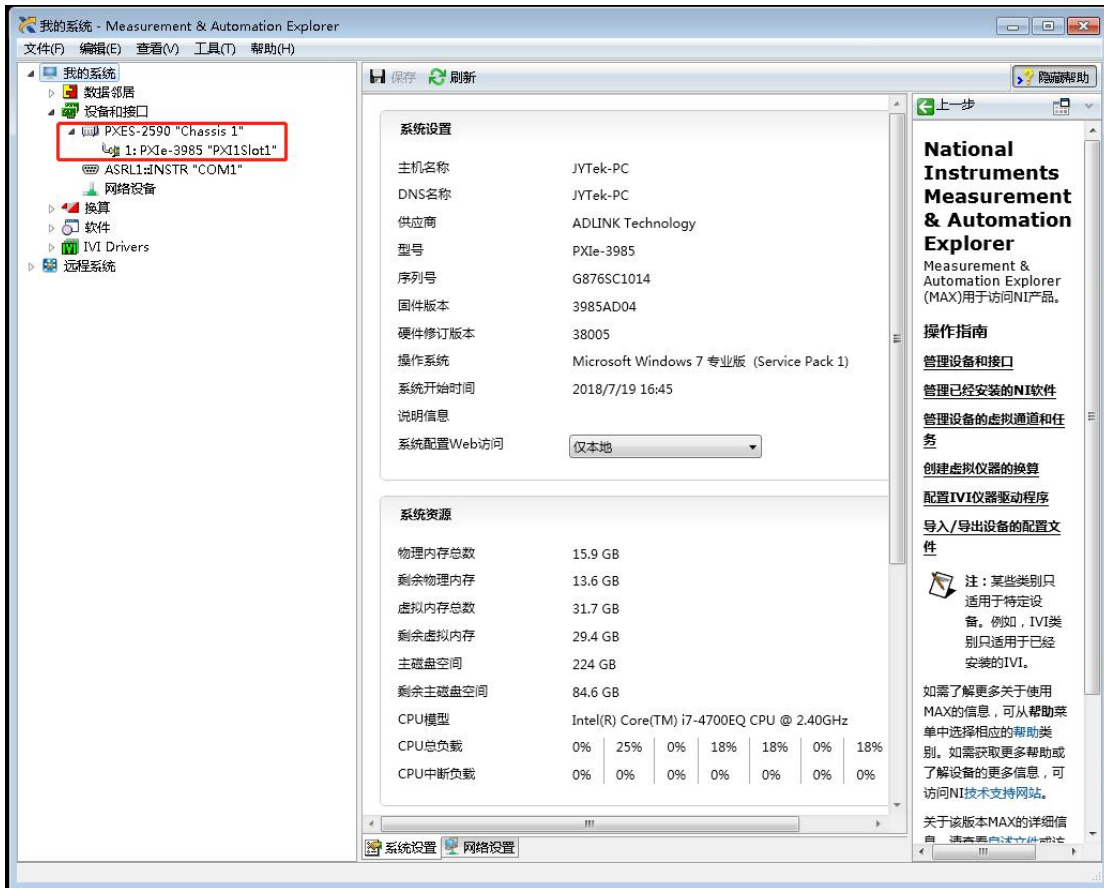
我的系统 - Measurement & Automation Explorer
文件(F) 编辑(E) 查看(V) 工具(T) 帮助(H)

我的系统
数据邻居
设备和接口
PXES-2590 "Chassis 1"
1: PXIe-3985 "PXI1Slot1"
ASRL1::INSTR "COM1"
网络设备
换算
软件
IVI Drivers
远程系统

保存 刷新

系统设置

| | |
|---|---|
| 主机名称 | JYTek-PC |
| DNS名称 | JYTek-PC |
| 供应商 | ADLINK Technology |
| 型号 | PXIe-3985 |
| 序列号 | G876SC1014 |
| 固件版本 | 3985AD04 |
| 硬件修订版本 | 38005 |
| 操作系统 | Microsoft Windows 7 专业版 (Service Pack 1) |
| 系统开始时间 | 2018/7/19 16:45 |
| 说明信息 | |
| 系统配置Web访问 | 仅本地 |

系统资源

| | | | | | | | |
|---|---|---|---|---|---|---|---|
| 物理内存总数 | 15.9 GB | | | | | | |
| 剩余物理内存 | 13.6 GB | | | | | | |
| 虚拟内存总数 | 31.7 GB | | | | | | |
| 剩余虚拟内存 | 29.4 GB | | | | | | |
| 主磁盘空间 | 224 GB | | | | | | |
| 剩余主磁盘空间 | 84.6 GB | | | | | | |
| CPU模型 | Intel(R) Core(TM) i7-4700EQ CPU @ 2.40GHz | | | | | | |
| CPU总负载 | 0% | 25% | 0% | 18% | 18% | 0% | 18% |
| CPU中断负载 | 0% | 0% | 0% | 0% | 0% | 0% | 0% |

系统设置 网络设置

隐藏帮助
上一步

National Instruments Measurement & Automation Explorer
Measurement & Automation Explorer (MAX)用于访问NI产品。

操作指南
管理设备和接口
管理已经安装的NI软件
管理设备的虚拟通道和任务
创建虚拟仪器的换算
配置IVI仪器驱动程序
导入/导出设备的配置文件

注：某些类别只适用于特定设备。例如，IVI类别只适用于已经安装的IVI。

如需了解更多关于使用MAX的信息，可从帮助菜单中选择相应的帮助类别。如需获取更多帮助或了解设备的更多信息，可访问NI技术支持网站。

关于该版本MAX的详细信息，请查看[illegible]